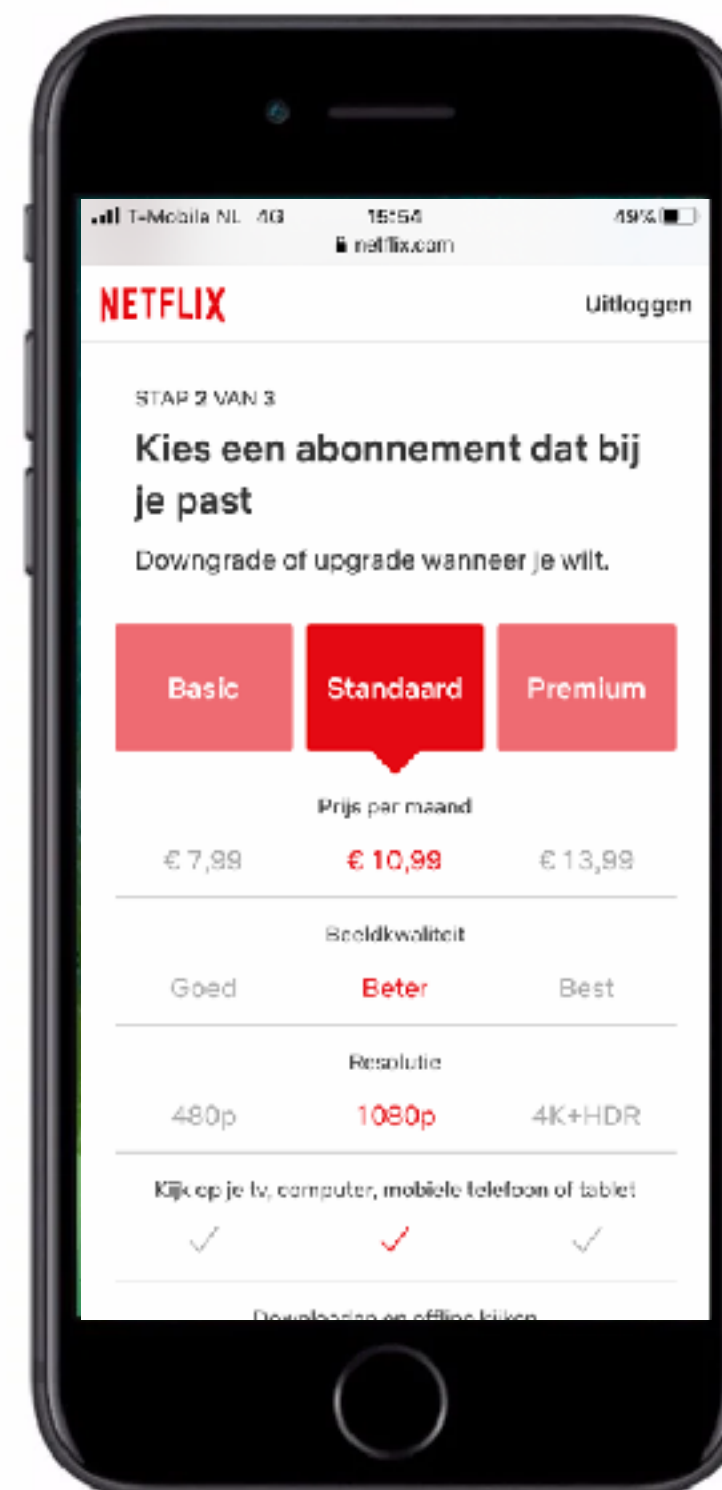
T-Mobile NL 4G 15:54 49%
netflix.com

NETFLIX
Uitloggen

STAP 2 VAN 3

Kies een abonnement dat bij je past

Downgrade of upgrade wanneer je wilt.

Basic
Standaard
Premium

Prijs per maand

€ 7,99 € 10,99 € 13,99

Beeldkwaliteit

Goed Beter Best

Resolutie

480p 1080p 4K+HDR

Kijk op je tv, computer, mobiele telefoon of tablet

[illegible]